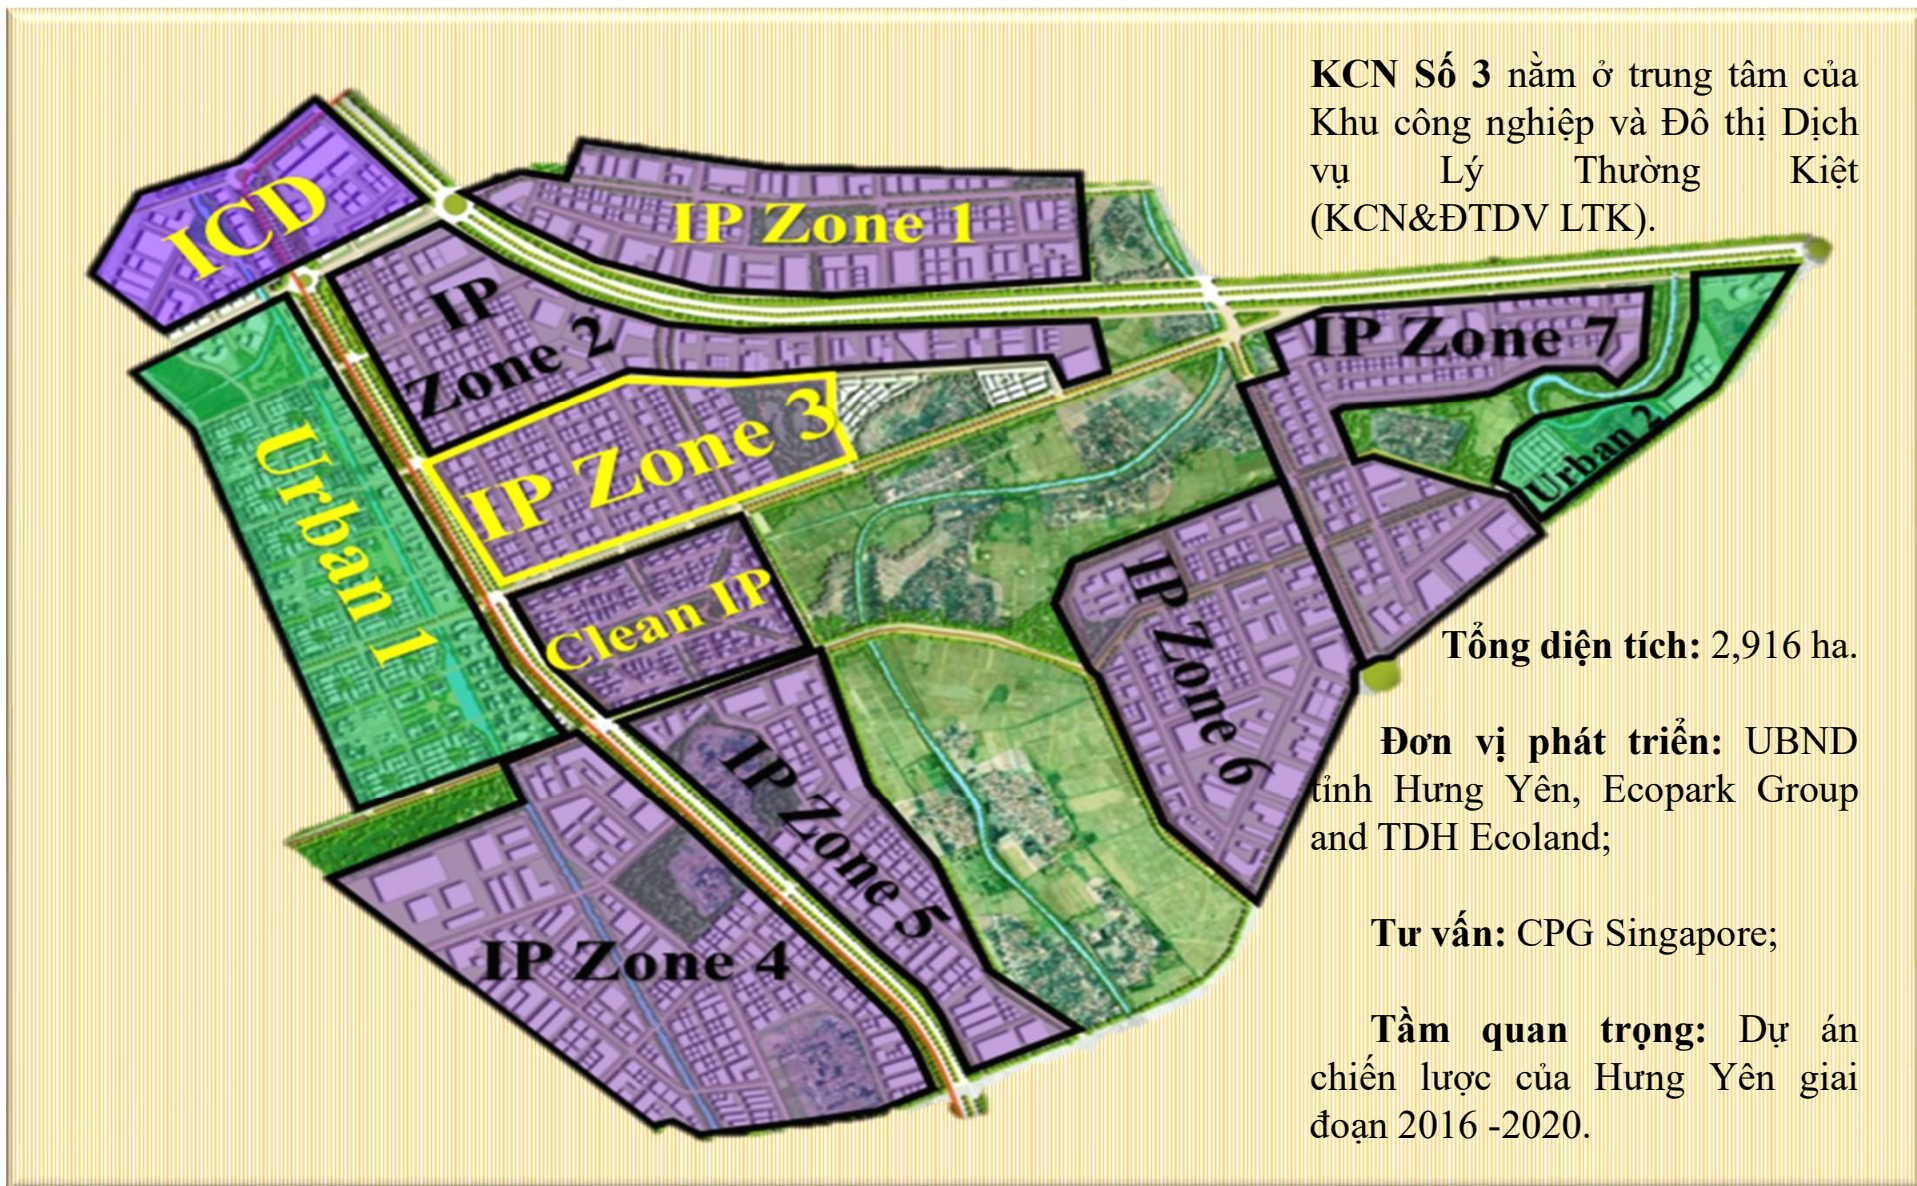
ICD

IP Zone 1

IP Zone 2

IP Zone 3

Urban 1

Clean IP

IP Zone 7

Urban 2

IP Zone 6

IP Zone 5

IP Zone 4

**KCN Số 3** nằm ở trung tâm của Khu công nghiệp và Đô thị Dịch vụ Lý Thường Kiệt (KCN&ĐTDV LTK).

**Tổng diện tích:** 2,916 ha.

**Đơn vị phát triển:** UBND tỉnh Hưng Yên, Ecopark Group and TDH Ecoland;

**Tư vấn:** CPG Singapore;

**Tầm quan trọng:** Dự án chiến lược của Hưng Yên giai đoạn 2016 -2020.